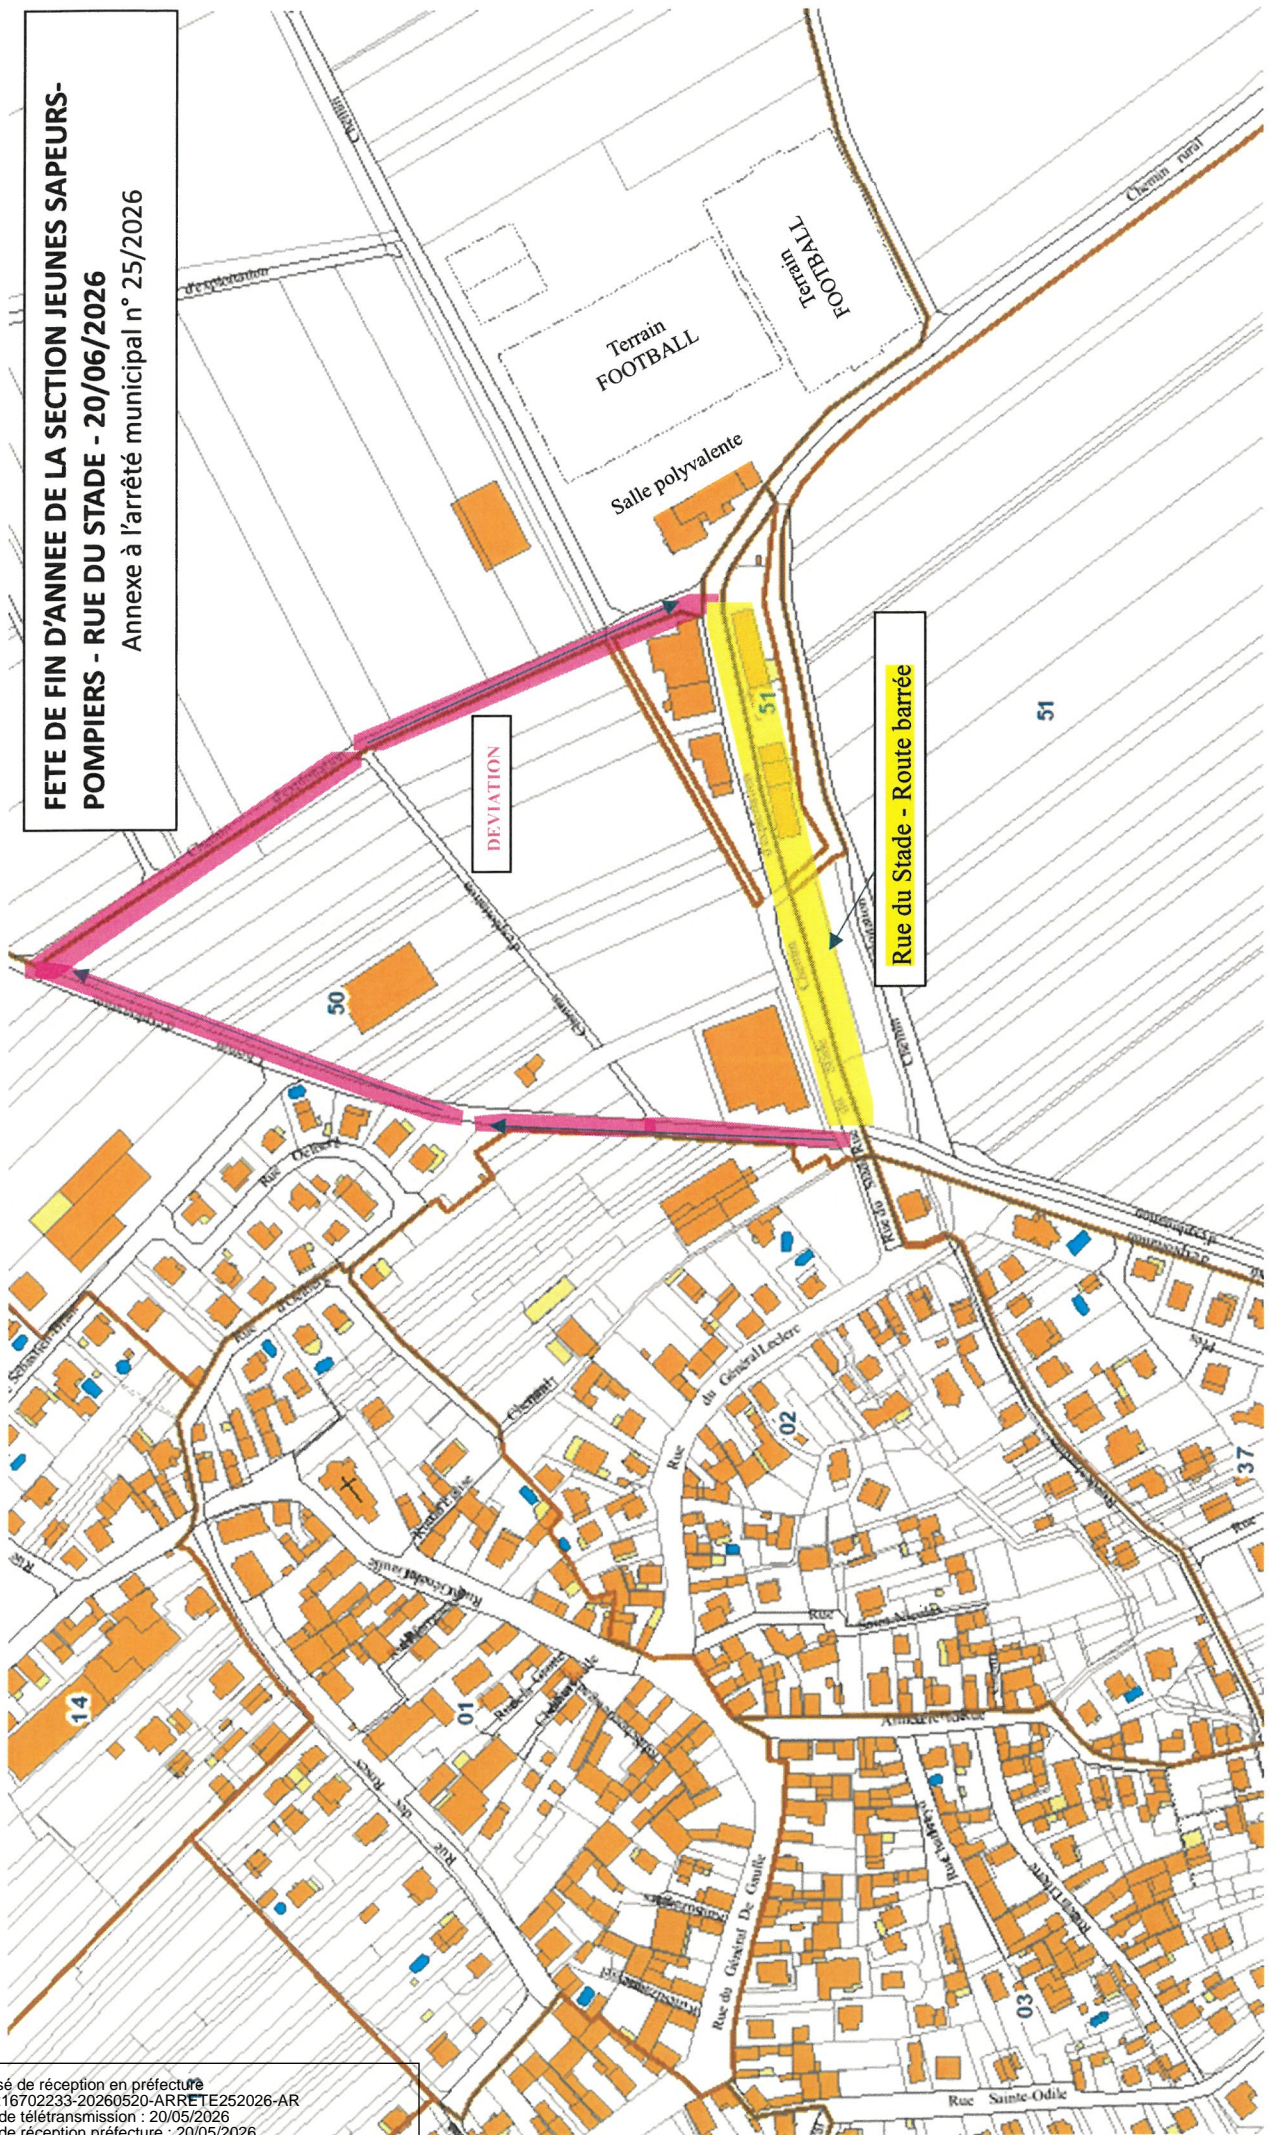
FETE DE FIN D'ANNEE DE LA SECTION JEUNES SAPEURS-POMPIERS - RUE DU STADE - 20/06/2026
Annexe à l'arrêté municipal n° 25/2026

Terrain FOOTBALL

Terrain FOOTBALL

Salle polyvalente

DEVIATION

Rue du Stade - Route barrée

51

51

50

Chemin rural

d'exploitation

Chemin

Rue Oche

Rue d'Ochsen

Rue du Général Leclerc

Rue du Stade

02

01

14

03

37

Rue

Rue Sainte-Odile

Rue du Général De Gaulle

Rue des Roses

Rue Saint-Nicolas

Rue

sé de réception en préfecture
16702233-20260520-ARRETE252026-AR
de télétransmission : 20/05/2026
de réception préfecture : 20/05/2026